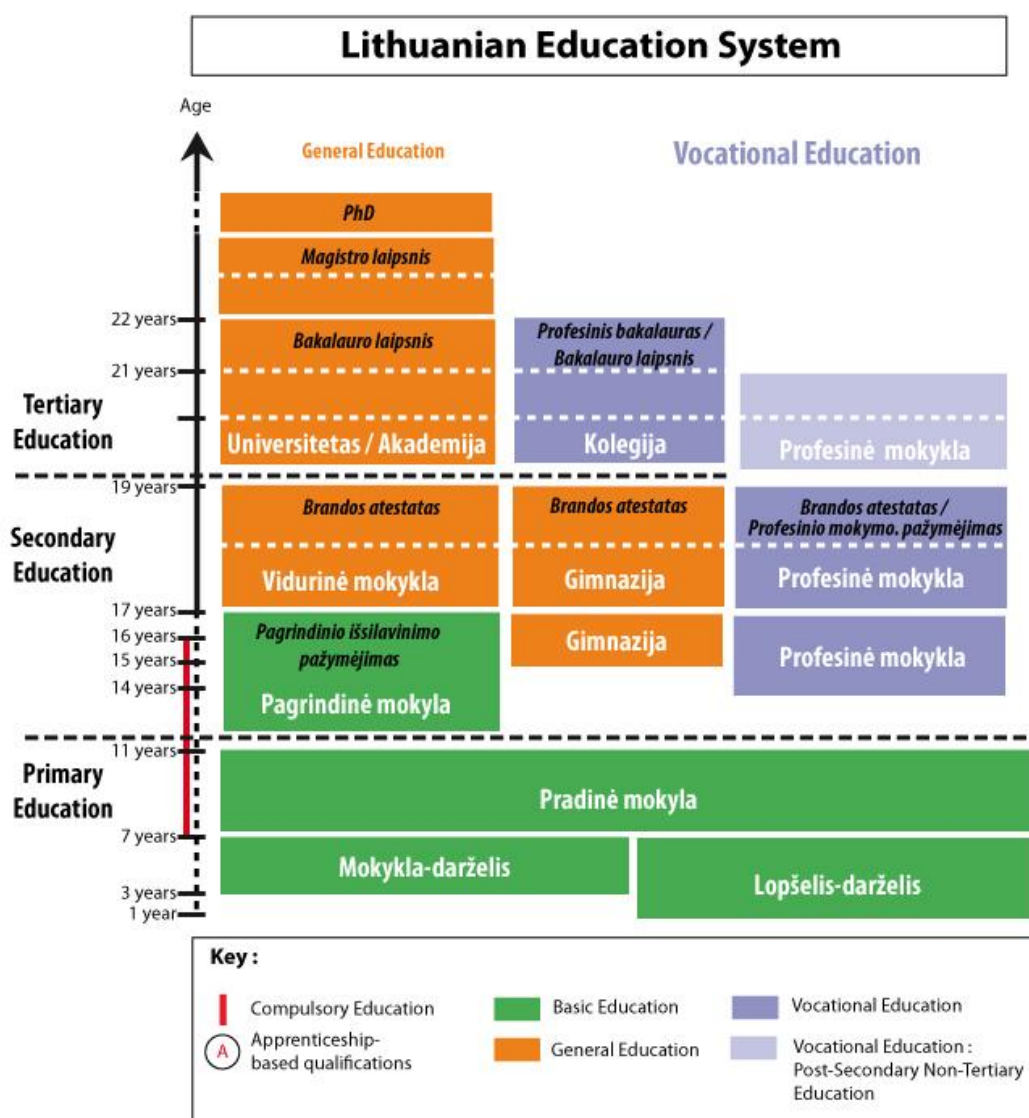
Lithuanian Education System

Age

General Education

Vocational Education

PhD

Magistro laipsnis

22 years

Bakalauro laipsnis

Profesinis bakalauras / Bakalauro laipsnis

21 years

Tertiary Education

Universitetas / Akademija

Kolegija

Profesinė mokykla

19 years

Brandos atestatas

Brandos atestatas

Brandos atestatas / Profesinio mokymo. pažymėjimas

Secondary Education

Vidurinė mokykla

Gimnazija

Profesinė mokykla

17 years

16 years

Pagrindinio išsilavinimo pažymėjimas

Gimnazija

15 years

Profesinė mokykla

14 years

Pagrindinė mokyla

11 years

Primary Education

Pradinė mokyla

7 years

Mokykla-darželis

Lopšelis-darželis

3 years

1 year

Key :

Compulsory Education

Basic Education

Vocational Education

A Apprenticeship-based qualifications

General Education

Vocational Education : Post-Secondary Non-Tertiary Education